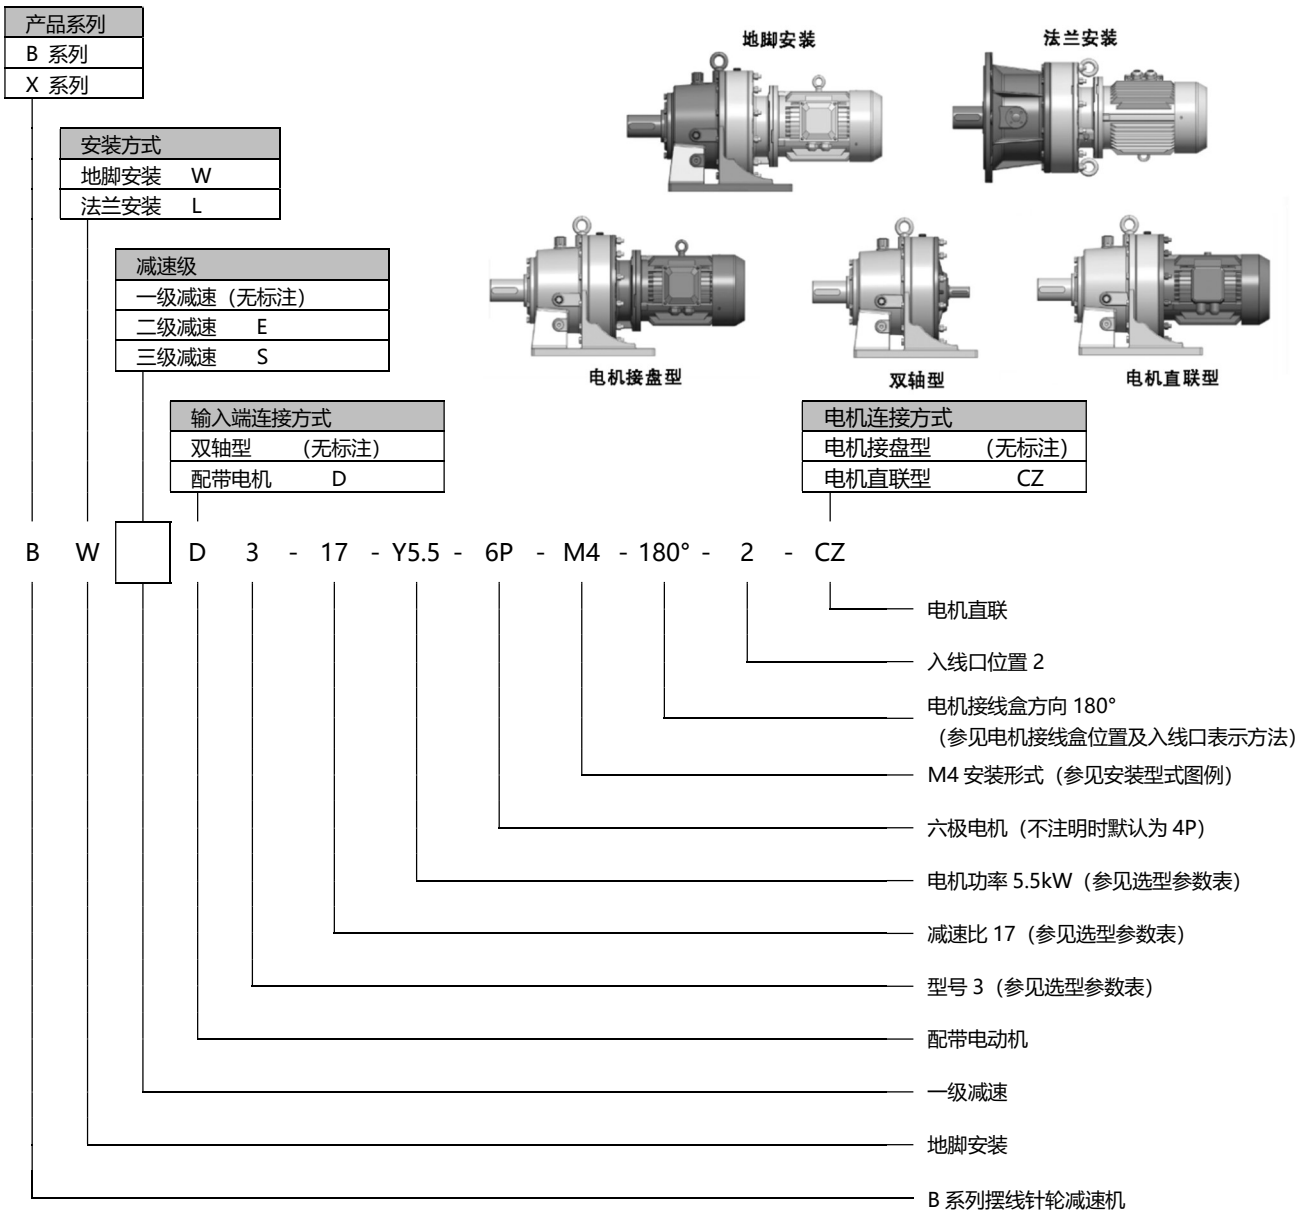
| 产品系列 |
|---|
| B 系列 |
| X 系列 |

| 安装方式 | |
|---|---|
| 地脚安装 | W |
| 法兰安装 | L |

| 减速级 | |
|---|---|
| 一级减速（无标注） | |
| 二级减速 | E |
| 三级减速 | S |

| 输入端连接方式 | |
|---|---|
| 双轴型 | （无标注） |
| 配带电机 | D |

地脚安装
法兰安装
电机接盘型
双轴型
电机直联型

| 电机连接方式 | |
|---|---|
| 电机接盘型 | （无标注） |
| 电机直联型 | CZ |

B W D 3 - 17 - Y5.5 - 6P - M4 - 180° - 2 - CZ

电机直联

入线口位置 2

电机接线盒方向 180°
（参见电机接线盒位置及入线口表示方法）

M4 安装形式（参见安装型式图例）

六极电机（不注明时默认为 4P）

电机功率 5.5kW（参见选型参数表）

减速比 17（参见选型参数表）

型号 3（参见选型参数表）

配带电动机

一级减速

地脚安装

B 系列摆线针轮减速机